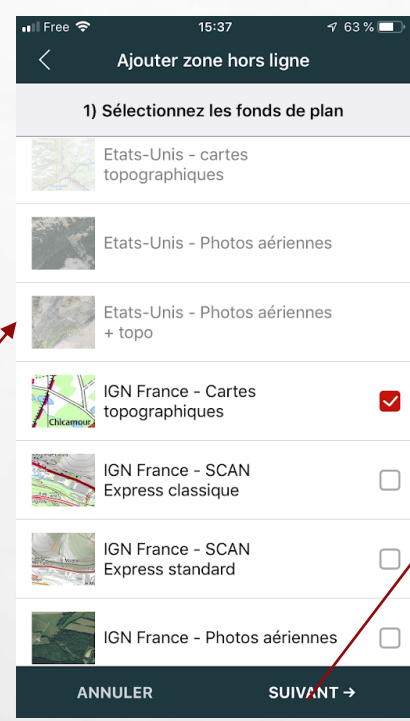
Free 15:37 63 %

<

Ajouter zone hors ligne

1) Sélectionnez les fonds de plan

Etats-Unis - cartes topographiques

Etats-Unis - Photos aériennes

Etats-Unis - Photos aériennes + topo

Chicamour

IGN France - Cartes topographiques

IGN France - SCAN Express classique

IGN France - SCAN Express standard

IGN France - Photos aériennes

ANNULER

SUIVANT →